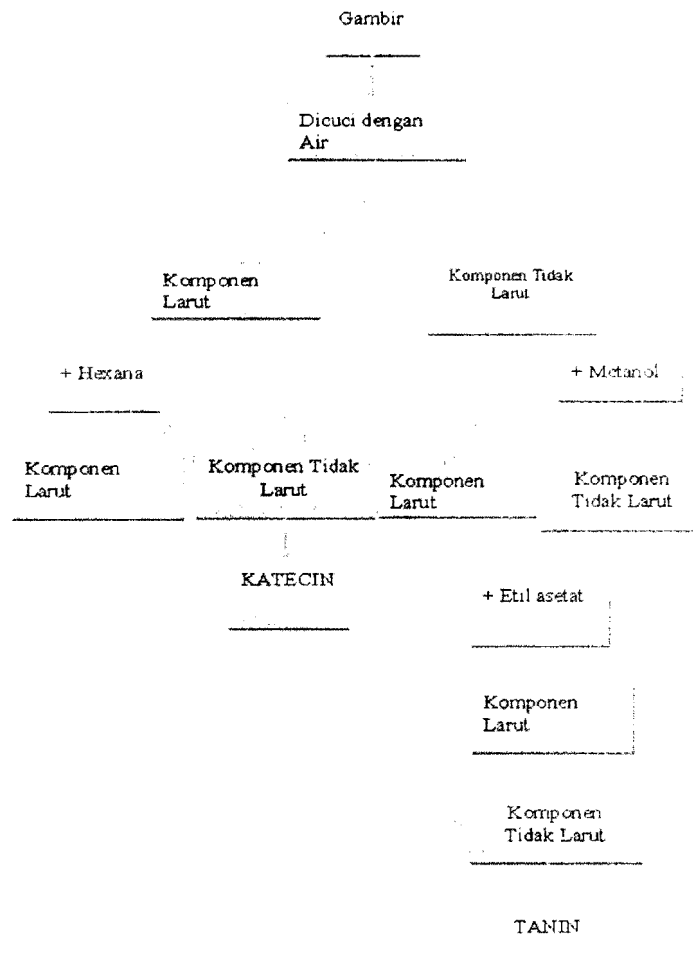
Gambir

Dicuci dengan Air

Komponen Larut

Komponen Tidak Larut

+ Hexana

+ Metanol

Komponen Larut

Komponen Tidak Larut

Komponen Larut

Komponen Tidak Larut

KATECIN

+ Etil asetat

Komponen Larut

Komponen Tidak Larut

TANIN